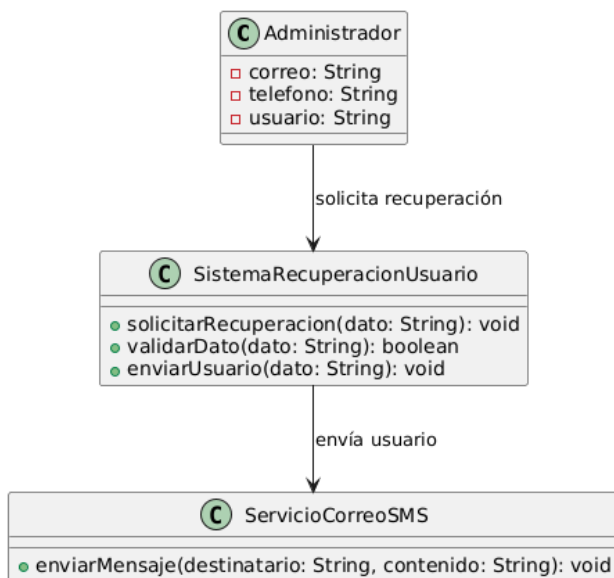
C Administrador

correo: String
telefono: String
usuario: String

solicita recuperación

C SistemaRecuperacionUsuario

solicitarRecuperacion(dato: String): void
validarDato(dato: String): boolean
enviarUsuario(dato: String): void

envía usuario

C ServicioCorreoSMS

enviarMensaje(destinatario: String, contenido: String): void